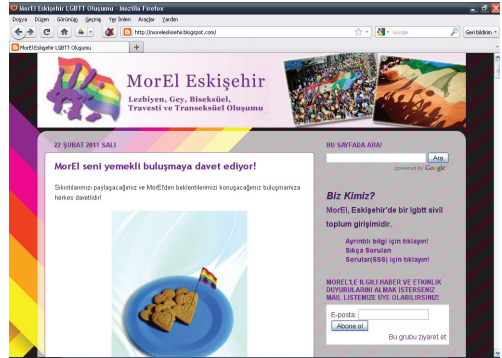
MorEl Eskişehir LGBTT Oluşumu - Mozilla Firefox

Dosya Düzen Görünüm Geçmiş Yer İmleri Araçlar Yardım

http://moreleskisehir.blogspot.com/

Google

Geri bildirin

MorEl Eskişehir LGBTT Oluşumu

+

MorEl Eskişehir

Lezbiyen, Gey, Biseksüel, Travesti ve Transeksüel Oluşumu

22 ŞUBAT 2011 SALI

MorEl seni yemekli buluşmaya davet ediyor!

Sıkıntılarımızı paylaşacağımız ve MorEl'den beklentilerimizi konuşacağımız buluşmamıza herkes davetlidir!

BU SAYFADA ARA!

Ara

powered by Google

Biz Kimiz?

MorEl, Eskişehir'de bir lgbtt sivil toplum girişimidir.

Ayrıntılı bilgi için tıklayın!

Sıkça Sorulan Sorular(SSS) için tıklayın!

MOREL'LE İLGİLİ HABER VE ETKİNLİK DUYURULARINI ALMAK İSTERSENİZ MAIL LİSTEMİZE ÜYE OLABİLİRSİNİZ!

E-posta:

Abone ol

Bu grubu ziyaret et